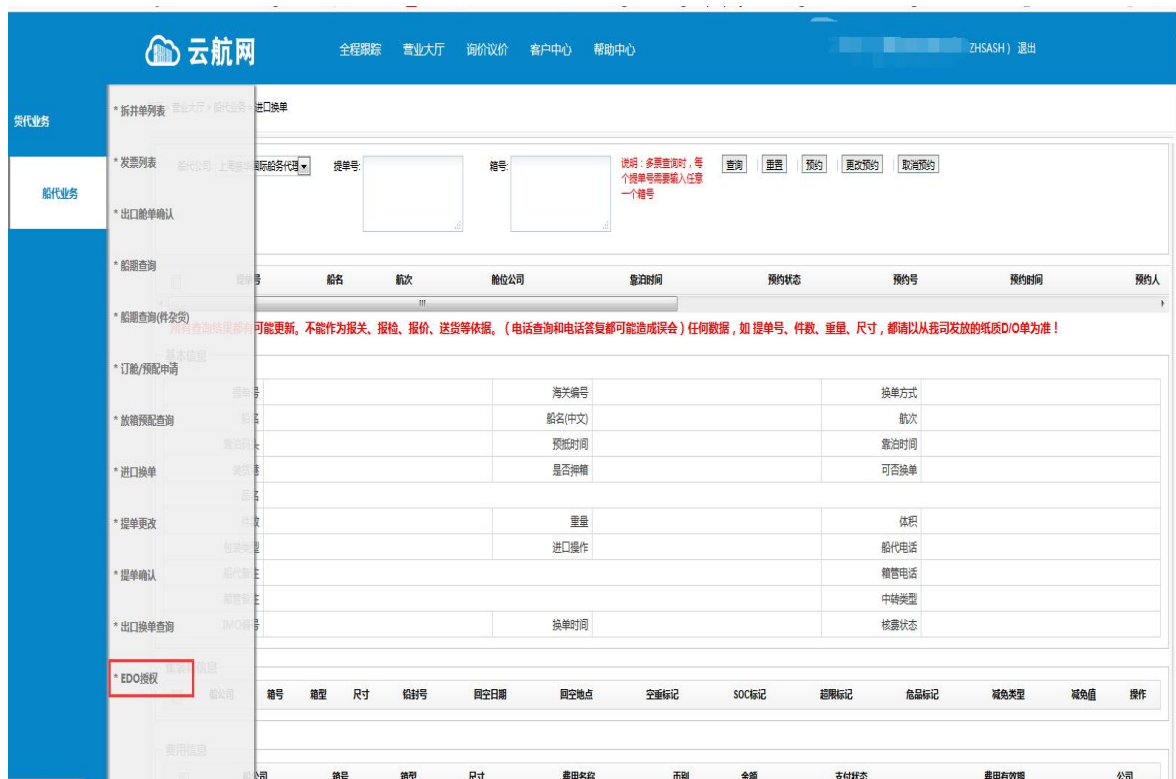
云航网 全程跟踪 营业大厅 询价议价 客户中心 帮助中心

ZHSASH）退出

货代业务

船代业务

* 拆并单列表
* 发票列表
* 出口舱单确认
* 船期查询
* 船期查询(件杂货)
* 订舱/预配申请
* 放箱预配查询
* 进口换单
* 提单更改
* 提单确认
* 出口换单查询
* EDO授权

营业大厅 > 船代业务 > 进口换单

船代公司 上海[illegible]国际船务代理 提单号: 箱号: 说明：多票查询时，每个提单号需要输入任意一个箱号 查询 重置 预约 更改预约 取消预约

| 提单号 | 船名 | 航次 | 舱位公司 | 靠泊时间 | 预约状态 | 预约号 | 预约时间 | 预约人 |
|---|---|---|---|---|---|---|---|---|

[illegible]可能更新。不能作为报关、报检、报价、送货等依据。（电话查询和电话答复都可能造成误会）任何数据，如 提单号、件数、重量、尺寸，都请以从我司发放的纸质D/O单为准！

基本信息

| 提单号 | | 海关编号 | | 换单方式 | |
|---|---|---|---|---|---|
| 船名 | | 船名(中文) | | 航次 | |
| 靠泊码头 | | 预抵时间 | | 靠泊时间 | |
| 卸货港 | | 是否押箱 | | 可否换单 | |
| 品名 | | | | | |
| 件数 | | 重量 | | 体积 | |
| 包装类型 | | 进口操作 | | 船代电话 | |
| 船代备注 | | | | 箱管电话 | |
| 箱管备注 | | | | 中转类型 | |
| IMO编号 | | 换单时间 | | 核费状态 | |

集装箱信息

| 船公司 | 箱号 | 箱型 | 尺寸 | 铅封号 | 回空日期 | 回空地点 | 空重标记 | SOC标记 | 超限标记 | 危品标记 | 减免类型 | 减免值 | 操作 |
|---|---|---|---|---|---|---|---|---|---|---|---|---|---|

费用信息

| 船公司 | 箱号 | 箱型 | 尺寸 | 费用名称 | 币别 | 金额 | 支付状态 | 费用有效期 | 公司 |
|---|---|---|---|---|---|---|---|---|---|